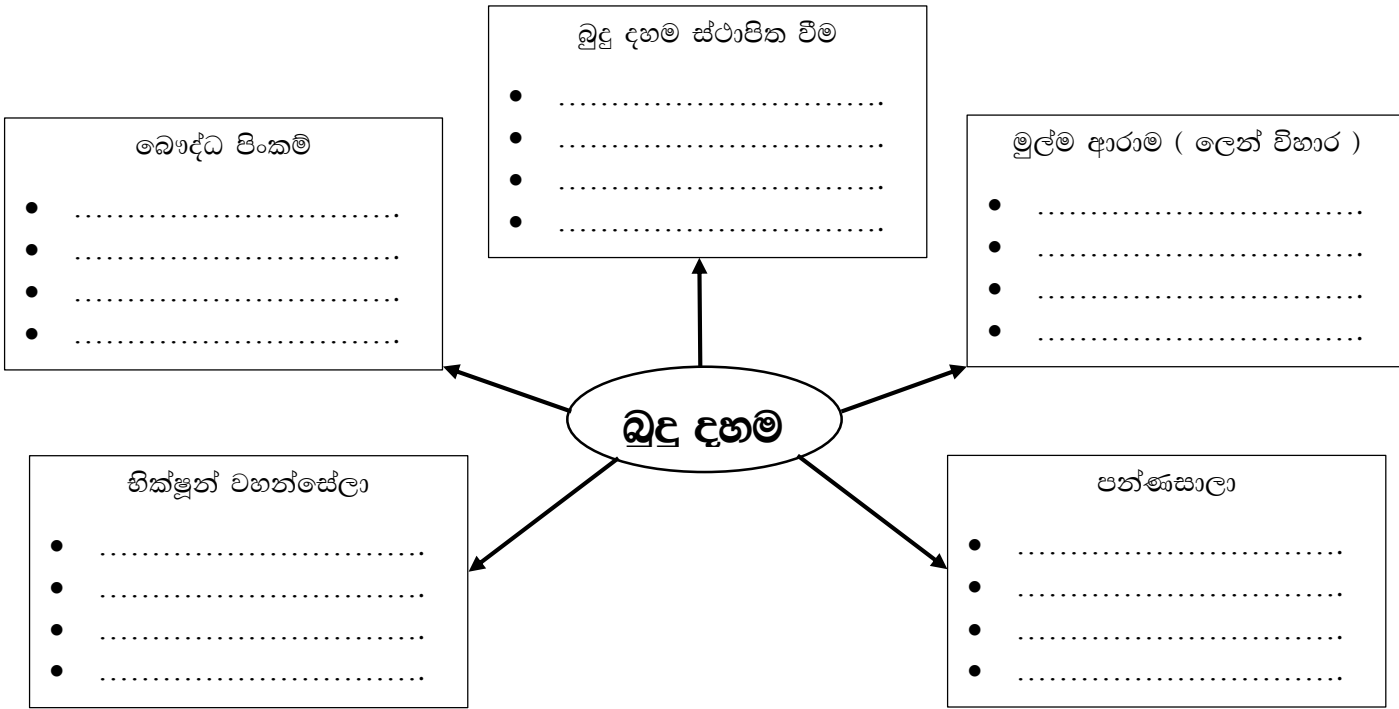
බුදු දහම ස්ථාපිත වීම

- ...............................
- ...............................
- ...............................
- ...............................

බෞද්ධ පිංකම්

- ...............................
- ...............................
- ...............................
- ...............................

මුල්ම ආරාම ( ලෙන් විහාර )

- ...............................
- ...............................
- ...............................
- ...............................

බුදු දහම

භික්ෂූන් වහන්සේලා

- ...............................
- ...............................
- ...............................
- ...............................

පන්සාලා

- ...............................
- ...............................
- ...............................
- ...............................